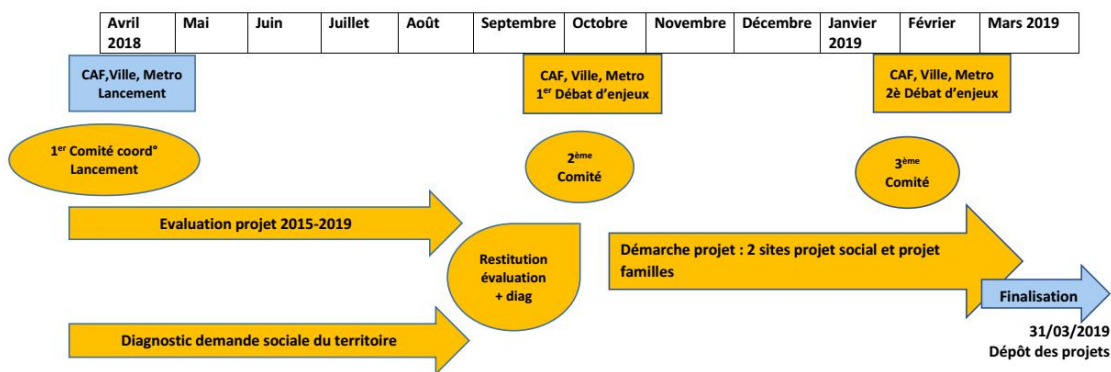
| Avril 2018 | Mai | Juin | Juillet | Août | Septembre | Octobre | Novembre | Décembre | Janvier 2019 | Février | Mars 2019 |
|---|---|---|---|---|---|---|---|---|---|---|---|

CAF,Ville, Metro
Lancement

CAF, Ville, Metro
1$^{er}$ Débat d'enjeux

CAF, Ville, Metro
2è Débat d'enjeux

1$^{er}$ Comité coord°
Lancement

2$^{ème}$
Comité

3$^{ème}$
Comité

Evaluation projet 2015-2019

Restitution évaluation + diag

Démarche projet : 2 sites projet social et projet familles

Finalisation

Diagnostic demande sociale du territoire

31/03/2019
Dépôt des projets